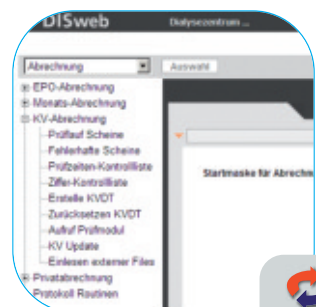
DISweb Dialysezentrum ...

Abrechnung
Auswahl

EPO-Abrechnung
Monats-Abrechnung
KV-Abrechnung
Prüflauf Scheine
Fehlerhafte Scheine
Prüfzeiten-Kontrollliste
Ziffer-Kontrollliste
Erstelle KVDT
Zurücksetzen KVDT
Aufruf Prüfmodul
KV Update
Einlesen externer Files
Privatabrechnung
Protokoll Routinen

Startmaske für Abrechn